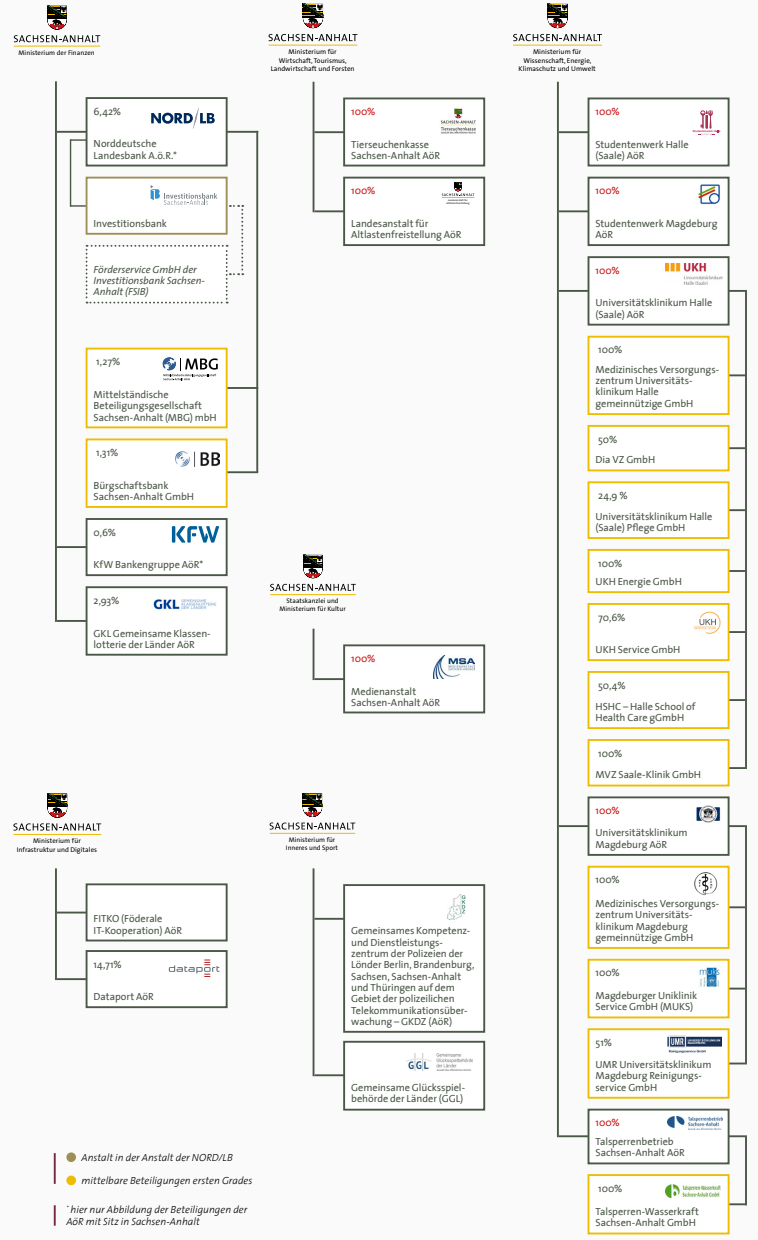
SACHSEN-ANHALT
Ministerium der Finanzen

6,42%
NORD/LB
Norddeutsche Landesbank A.ö.R.*

Investitionsbank Sachsen-Anhalt
Investitionsbank

Förderservice GmbH der Investitionsbank Sachsen-Anhalt (FSIB)

1,27%
MBG
Mittelständische Beteiligungsgesellschaft Sachsen-Anhalt (MBG) mbH

1,31%
BB
Bürgschaftsbank Sachsen-Anhalt GmbH

0,6%
KFW
KfW Bankengruppe AöR*

2,93%
GKL
GKL Gemeinsame Klassenlotterie der Länder AöR

SACHSEN-ANHALT
Ministerium für Wirtschaft, Tourismus, Landwirtschaft und Forsten

100%
SACHSEN-ANHALT Tierseuchenkasse
Tierseuchenkasse Sachsen-Anhalt AöR

100%
SACHSEN-ANHALT
Landesanstalt für Altlastenfreistellung AöR

SACHSEN-ANHALT
Staatskanzlei und Ministerium für Kultur

100%
MSA
Medienanstalt Sachsen-Anhalt AöR

SACHSEN-ANHALT
Ministerium für Wissenschaft, Energie, Klimaschutz und Umwelt

100%
Studentenwerk Halle (Saale) AöR

100%
Studentenwerk Magdeburg AöR

100%
UKH Universitätsklinikum Halle (Saale)
Universitätsklinikum Halle (Saale) AöR

100%
Medizinisches Versorgungszentrum Universitätsklinikum Halle gemeinnützige GmbH

50%
Dia VZ GmbH

24,9 %
Universitätsklinikum Halle (Saale) Pflege GmbH

100%
UKH Energie GmbH

70,6%
UKH
UKH Service GmbH

50,4%
HSHC – Halle School of Health Care gGmbH

100%
MVZ Saale-Klinik GmbH

100%
Universitätsklinikum Magdeburg AöR

100%
Medizinisches Versorgungszentrum Universitätsklinikum Magdeburg gemeinnützige GmbH

100%
MUKS
Magdeburger Uniklinik Service GmbH (MUKS)

51%
UMR
UMR Universitätsklinikum Magdeburg Reinigungsservice GmbH

100%
Talsperrenbetrieb Sachsen-Anhalt
Talsperrenbetrieb Sachsen-Anhalt AöR

100%
Talsperren-Wasserkraft Sachsen-Anhalt GmbH
Talsperren-Wasserkraft Sachsen-Anhalt GmbH

SACHSEN-ANHALT
Ministerium für Infrastruktur und Digitales

FITKO (Föderale IT-Kooperation) AöR

14,71%
dataport
Dataport AöR

SACHSEN-ANHALT
Ministerium für Inneres und Sport

GKDZ
Gemeinsames Kompetenz- und Dienstleistungszentrum der Polizeien der Länder Berlin, Brandenburg, Sachsen, Sachsen-Anhalt und Thüringen auf dem Gebiet der polizeilichen Telekommunikationsüberwachung – GKDZ (AöR)

GGL Gemeinsame Glücksspielbehörde der Länder
Gemeinsame Glücksspielbehörde der Länder (GGL)

Anstalt in der Anstalt der NORD/LB
mittelbare Beteiligungen ersten Grades
* hier nur Abbildung der Beteiligungen der AöR mit Sitz in Sachsen-Anhalt